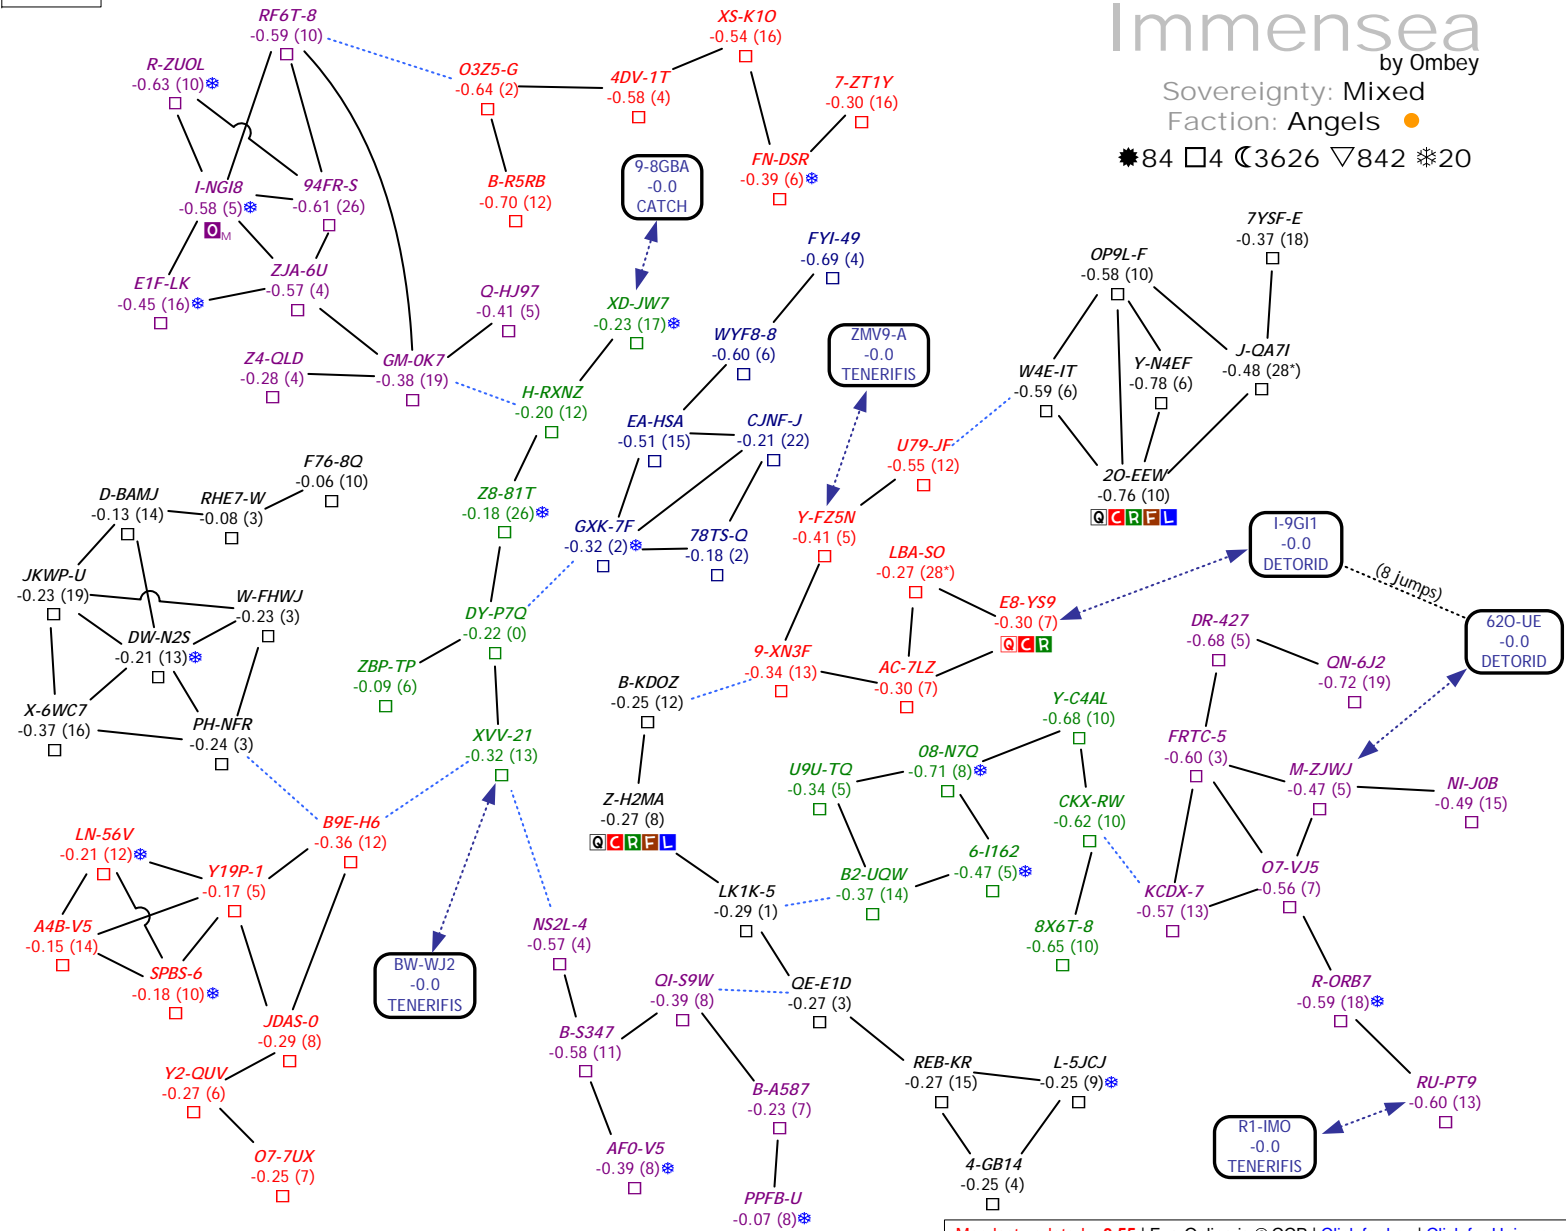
Immensea
by Ombey
Sovereignty: Mixed
Faction: Angels
84 4 3626 842 20

RF6T-8
-0.59 (10)
R-ZUOL
-0.63 (10)
I-NGI8
-0.58 (5)
94FR-S
-0.61 (26)
E1F-LK
-0.45 (16)
ZJA-6U
-0.57 (4)
Q-HJ97
-0.41 (5)
Z4-QLD
-0.28 (4)
GM-0K7
-0.38 (19)
O3Z5-G
-0.64 (2)
B-R5RB
-0.70 (12)
4DV-1T
-0.58 (4)
XS-K1O
-0.54 (16)
7-ZT1Y
-0.30 (16)
FN-DSR
-0.39 (6)
9-8GBA
-0.0
CATCH
XD-JW7
-0.23 (17)
H-RXNZ
-0.20 (12)
FYI-49
-0.69 (4)
WYF8-8
-0.60 (6)
ZMV9-A
-0.0
TENERIFIS
EA-HSA
-0.51 (15)
CJNF-J
-0.21 (22)
Z8-81T
-0.18 (26)
GXK-7F
-0.32 (2)
78TS-Q
-0.18 (2)
U79-JF
-0.55 (12)
Y-FZ5N
-0.41 (5)
OP9L-F
-0.58 (10)
7YSF-E
-0.37 (18)
W4E-IT
-0.59 (6)
Y-N4EF
-0.78 (6)
J-QA7I
-0.48 (28*)
2O-EEW
-0.76 (10)
QCRFL
F76-8Q
-0.06 (10)
D-BAMJ
-0.13 (14)
RHE7-W
-0.08 (3)
JKWP-U
-0.23 (19)
W-FHWJ
-0.23 (3)
DW-N2S
-0.21 (13)
X-6WC7
-0.37 (16)
PH-NFR
-0.24 (3)
DY-P7Q
-0.22 (0)
ZBP-TP
-0.09 (6)
XVV-21
-0.32 (13)
LBA-SO
-0.27 (28*)
E8-YS9
-0.30 (7)
QCR
I-9GI1
-0.0
DETORID
(8 jumps)
62O-UE
-0.0
DETORID
9-XN3F
-0.34 (13)
AC-7LZ
-0.30 (7)
B-KDOZ
-0.25 (12)
DR-427
-0.68 (5)
QN-6J2
-0.72 (19)
Y-C4AL
-0.68 (10)
U9U-TQ
-0.34 (5)
08-N7Q
-0.71 (8)
FRTC-5
-0.60 (3)
M-ZJWJ
-0.47 (5)
NI-J0B
-0.49 (15)
Z-H2MA
-0.27 (8)
QCRFL
CKX-RW
-0.62 (10)
6-I162
-0.47 (5)
B2-UQW
-0.37 (14)
LK1K-5
-0.29 (1)
KCDX-7
-0.57 (13)
O7-VJ5
-0.56 (7)
8X6T-8
-0.65 (10)
LN-56V
-0.21 (12)
Y19P-1
-0.17 (5)
B9E-H6
-0.36 (12)
A4B-V5
-0.15 (14)
SPBS-6
-0.18 (10)
JDAS-0
-0.29 (8)
BW-WJ2
-0.0
TENERIFIS
NS2L-4
-0.57 (4)
QI-S9W
-0.39 (8)
QE-E1D
-0.27 (3)
R-ORB7
-0.59 (18)
B-S347
-0.58 (11)
B-A587
-0.23 (7)
REB-KR
-0.27 (15)
L-5JCJ
-0.25 (9)
RU-PT9
-0.60 (13)
R1-IMO
-0.0
TENERIFIS
Y2-QUV
-0.27 (6)
O7-7UX
-0.25 (7)
AF0-V5
-0.39 (8)
4-GB14
-0.25 (4)
PPFB-U
-0.07 (8)
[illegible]